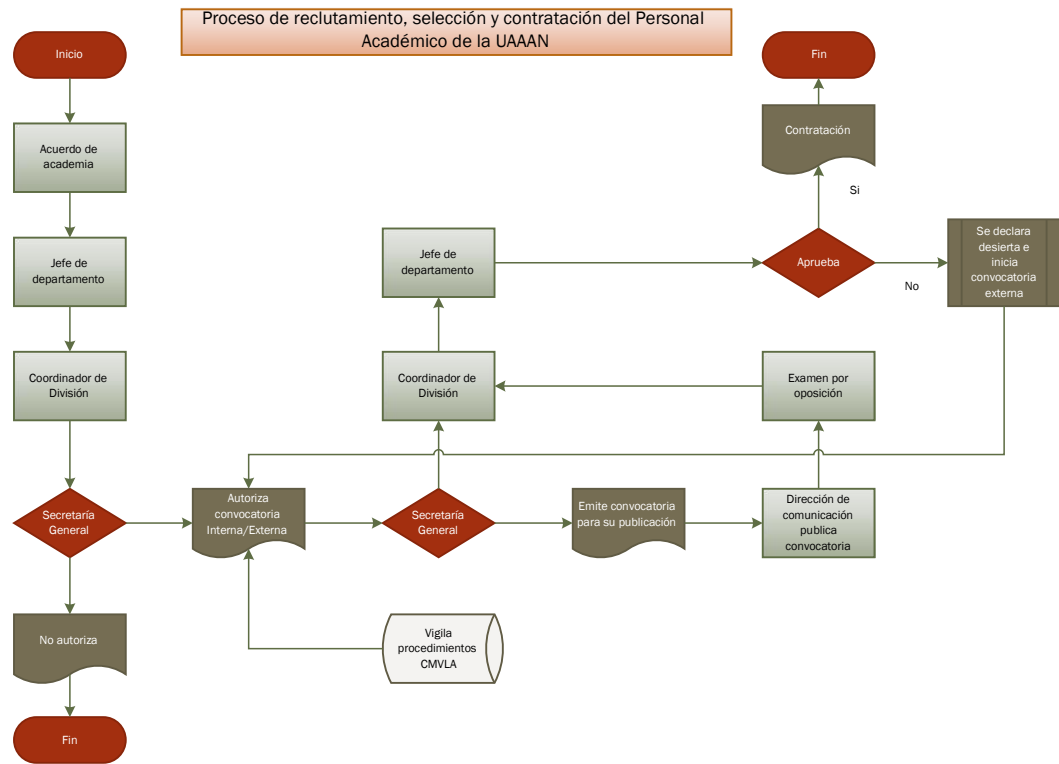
Proceso de reclutamiento, selección y contratación del Personal Académico de la UAAAN

Inicio

Acuerdo de academia

Jefe de departamento

Coordinador de División

Secretaría General

No autoriza

Fin

Autoriza convocatoria Interna/Externa

Vigila procedimientos CMVLA

Secretaría General

Emite convocatoria para su publicación

Dirección de comunicación publica convocatoria

Examen por oposición

Coordinador de División

Jefe de departamento

Aprueba

Si

Contratación

Fin

No

Se declara desierta e inicia convocatoria externa